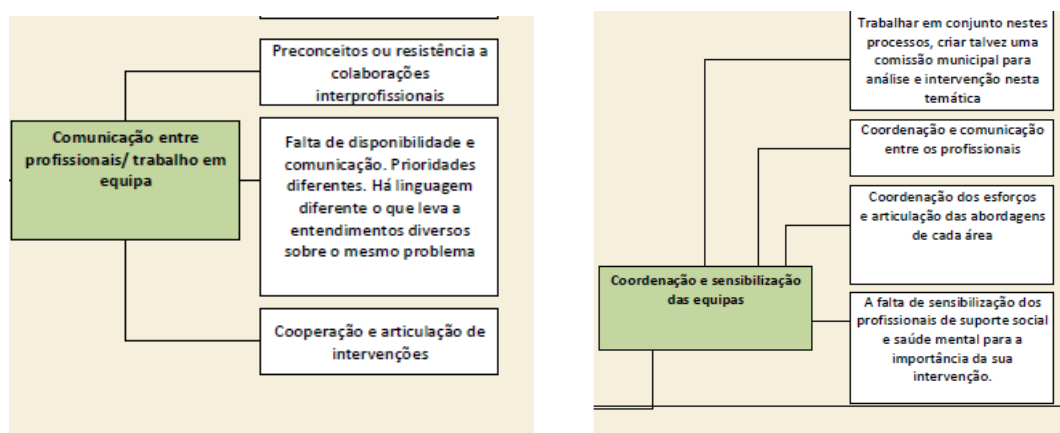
Preconceitos ou resistência a colaborações interprofissionais

Comunicação entre profissionais/ trabalho em equipa

Falta de disponibilidade e comunicação. Prioridades diferentes. Há linguagem diferente o que leva a entendimentos diversos sobre o mesmo problema

Cooperação e articulação de intervenções

Trabalhar em conjunto nestes processos, criar talvez uma comissão municipal para análise e intervenção nesta temática

Coordenação e comunicação entre os profissionais

Coordenação dos esforços e articulação das abordagens de cada área

Coordenação e sensibilização das equipas

A falta de sensibilização dos profissionais de suporte social e saúde mental para a importância da sua intervenção.